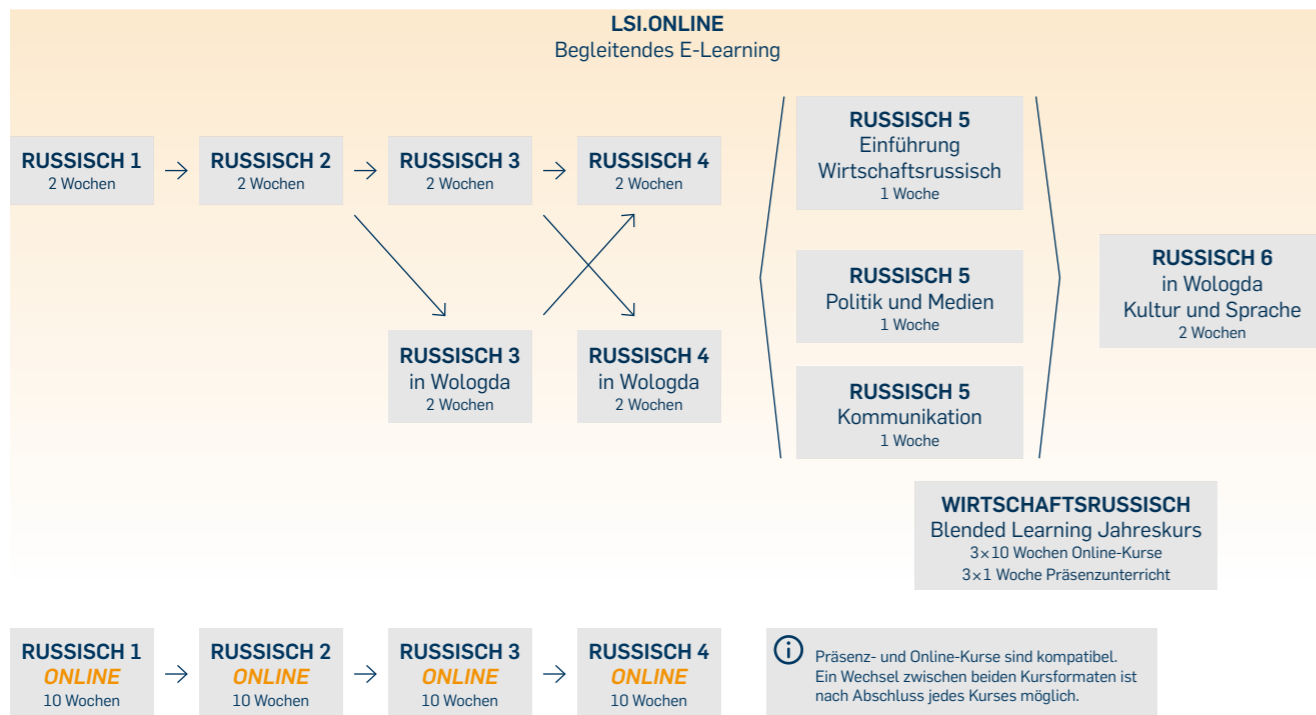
LSI.ONLINE
Begleitendes E-Learning

RUSSISCH 1
2 Wochen

RUSSISCH 2
2 Wochen

RUSSISCH 3
2 Wochen

RUSSISCH 4
2 Wochen

RUSSISCH 3
in Wologda
2 Wochen

RUSSISCH 4
in Wologda
2 Wochen

RUSSISCH 5
Einführung
Wirtschaftsrussisch
1 Woche

RUSSISCH 5
Politik und Medien
1 Woche

RUSSISCH 5
Kommunikation
1 Woche

RUSSISCH 6
in Wologda
Kultur und Sprache
2 Wochen

WIRTSCHAFTSRUSSISCH
Blended Learning Jahreskurs
3×10 Wochen Online-Kurse
3×1 Woche Präsenzunterricht

RUSSISCH 1
ONLINE
10 Wochen

RUSSISCH 2
ONLINE
10 Wochen

RUSSISCH 3
ONLINE
10 Wochen

RUSSISCH 4
ONLINE
10 Wochen

Präsenz- und Online-Kurse sind kompatibel. Ein Wechsel zwischen beiden Kursformaten ist nach Abschluss jedes Kurses möglich.